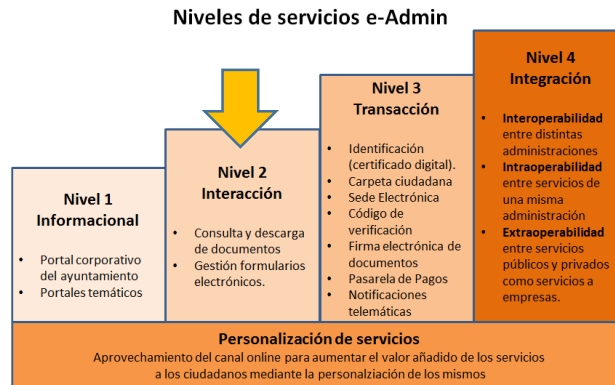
Niveles de servicios e-Admin

Nivel 1
Informacional

- Portal corporativo del ayuntamiento
- Portales temáticos

Nivel 2
Interacción

- Consulta y descarga de documentos
- Gestión formularios electrónicos.

Nivel 3
Transacción

- Identificación (certificado digital).
- Carpeta ciudadana
- Sede Electrónica
- Código de verificación
- Firma electrónica de documentos
- Pasarela de Pagos
- Notificaciones telemáticas

Nivel 4
Integración

- Interoperabilidad entre distintas administraciones
- Intraoperabilidad entre servicios de una misma administración
- Extraoperabilidad entre servicios públicos y privados como servicios a empresas.

Personalización de servicios
Aprovechamiento del canal online para aumentar el valor añadido de los servicios a los ciudadanos mediante la personalziación de los mismos